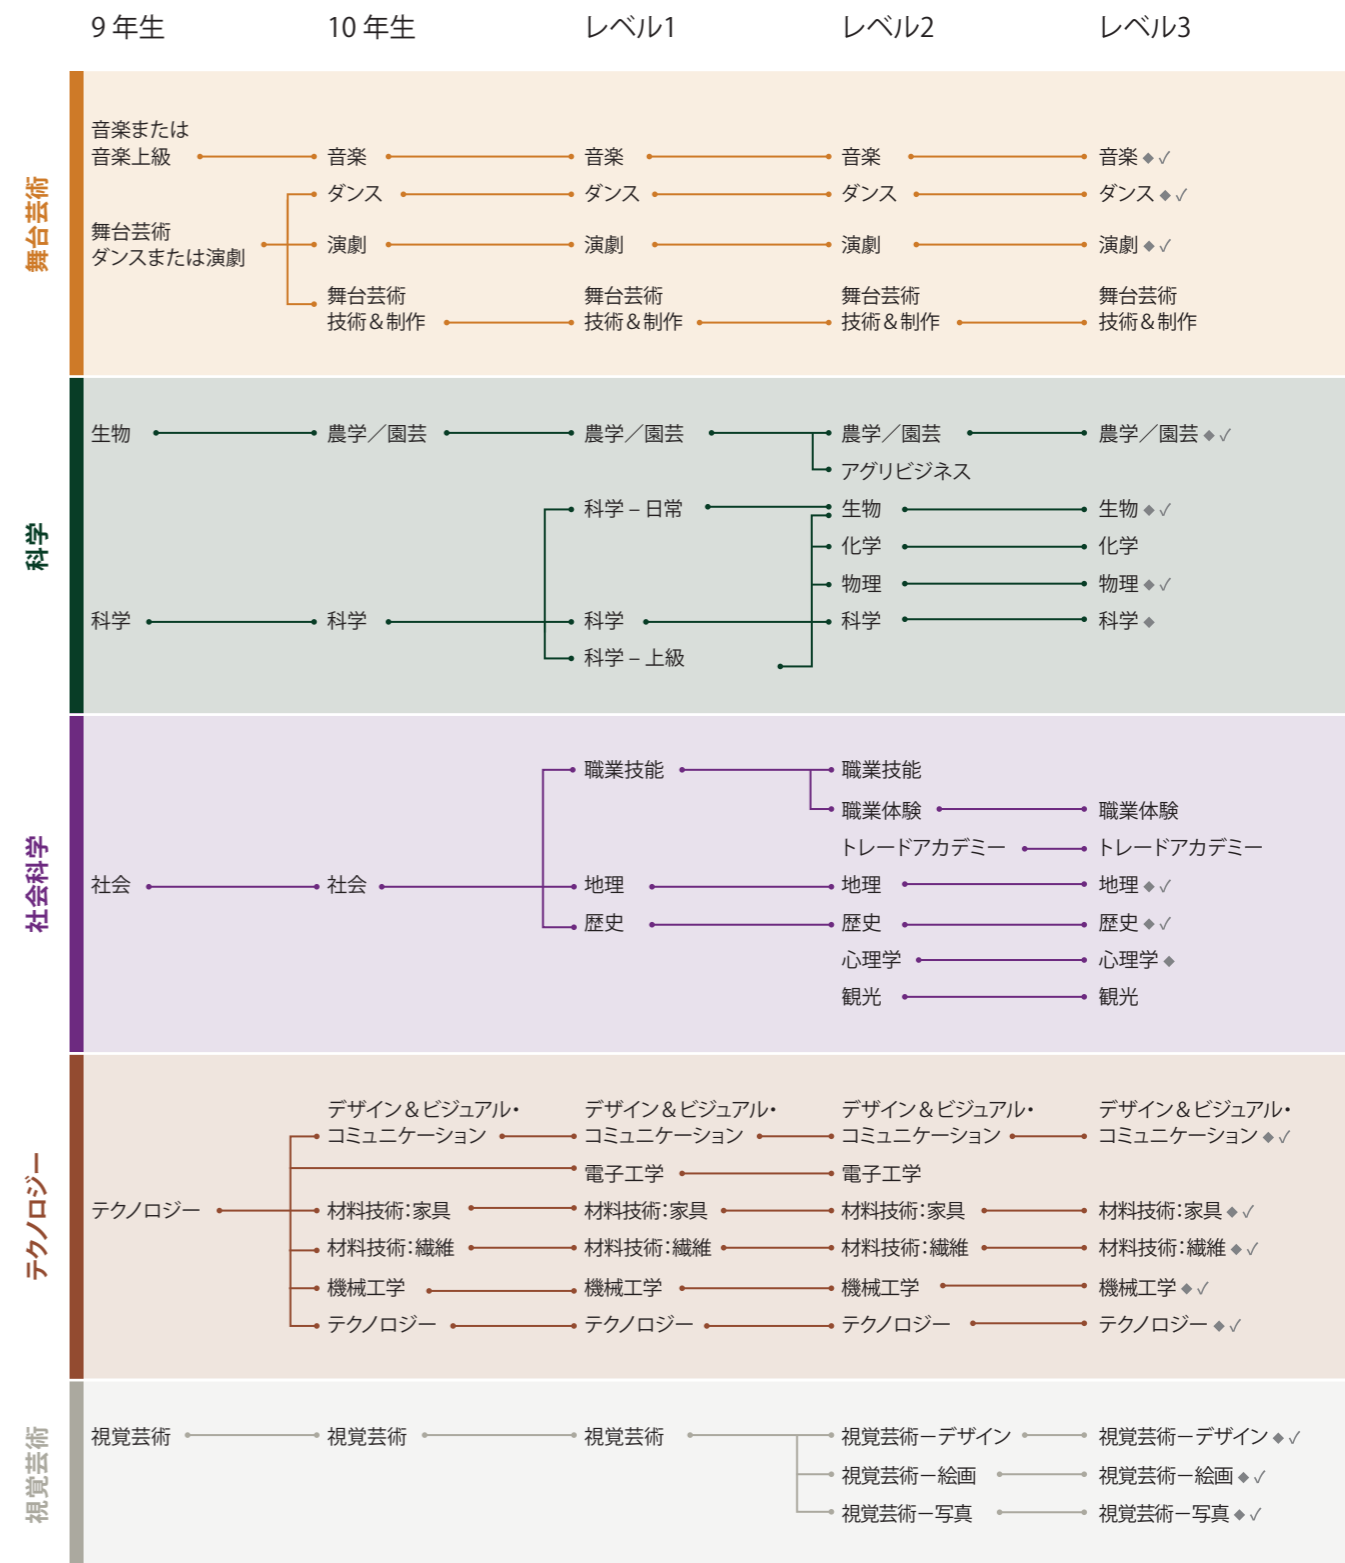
9 年生 | 10 年生 | レベル1 | レベル2 | レベル3

舞台芸術

音楽または音楽上級
音楽
音楽
音楽
音楽 ◆ ✓
ダンス
ダンス
ダンス
ダンス ◆ ✓
舞台芸術 ダンスまたは演劇
演劇
演劇
演劇
演劇 ◆ ✓
舞台芸術 技術＆制作
舞台芸術 技術＆制作
舞台芸術 技術＆制作
舞台芸術 技術＆制作

科学

生物
農学／園芸
農学／園芸
農学／園芸
農学／園芸 ◆ ✓
アグリビジネス
科学 – 日常
生物
生物 ◆ ✓
化学
化学
物理
物理 ◆ ✓
科学
科学
科学
科学
科学 ◆
科学 – 上級

社会科学

職業技能
職業技能
職業体験
職業体験
トレードアカデミー
トレードアカデミー
社会
社会
地理
地理
地理 ◆ ✓
歴史
歴史
歴史 ◆ ✓
心理学
心理学 ◆
観光
観光

テクノロジー

デザイン＆ビジュアル・コミュニケーション
デザイン＆ビジュアル・コミュニケーション
デザイン＆ビジュアル・コミュニケーション
デザイン＆ビジュアル・コミュニケーション ◆ ✓
電子工学
電子工学
テクノロジー
材料技術：家具
材料技術：家具
材料技術：家具
材料技術：家具 ◆ ✓
材料技術：繊維
材料技術：繊維
材料技術：繊維
材料技術：繊維 ◆ ✓
機械工学
機械工学
機械工学
機械工学 ◆ ✓
テクノロジー
テクノロジー
テクノロジー
テクノロジー ◆ ✓

視覚芸術

視覚芸術
視覚芸術
視覚芸術
視覚芸術ーデザイン
視覚芸術ーデザイン ◆ ✓
視覚芸術ー絵画
視覚芸術ー絵画 ◆ ✓
視覚芸術ー写真
視覚芸術ー写真 ◆ ✓